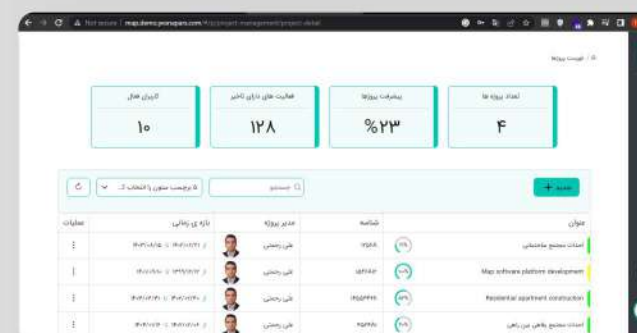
Not secure | map.demo.yoorapars.com/#/project-management/project-detail

فهرست پروژه

تعداد پروژه ها
۴

پیشرفت پروژه ها
%۲۳

فعالیت های دارای تاخیر
۱۲۸

کاربران فعال
۱۰

جدید +

جستجو

تا برچسب ستون را انتخاب ک...

| عنوان | شناسه | مدیر پروژه | بازه ی زمانی | عملیات |
|---|---|---|---|---|
| احداث مجتمع ساختمانی | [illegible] | علی رحمتی | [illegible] | ⋮ |
| Map software platform development | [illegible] | علی رحمتی | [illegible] | ⋮ |
| Residential apartment construction | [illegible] | علی رحمتی | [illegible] | ⋮ |
| احداث مجتمع رفاهی بین راهی | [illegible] | علی رحمتی | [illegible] | ⋮ |